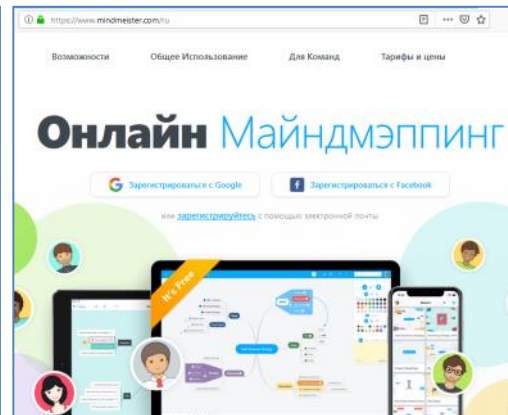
https://www.mindmeister.com/ru

Возможности
Общее Использование
Для Команд
Тарифы и цены

Онлайн Майндмэппинг

Зарегистрироваться с Google
Зарегистрироваться с Facebook

или зарегистрируйтесь с помощью электронной почты

It's Free